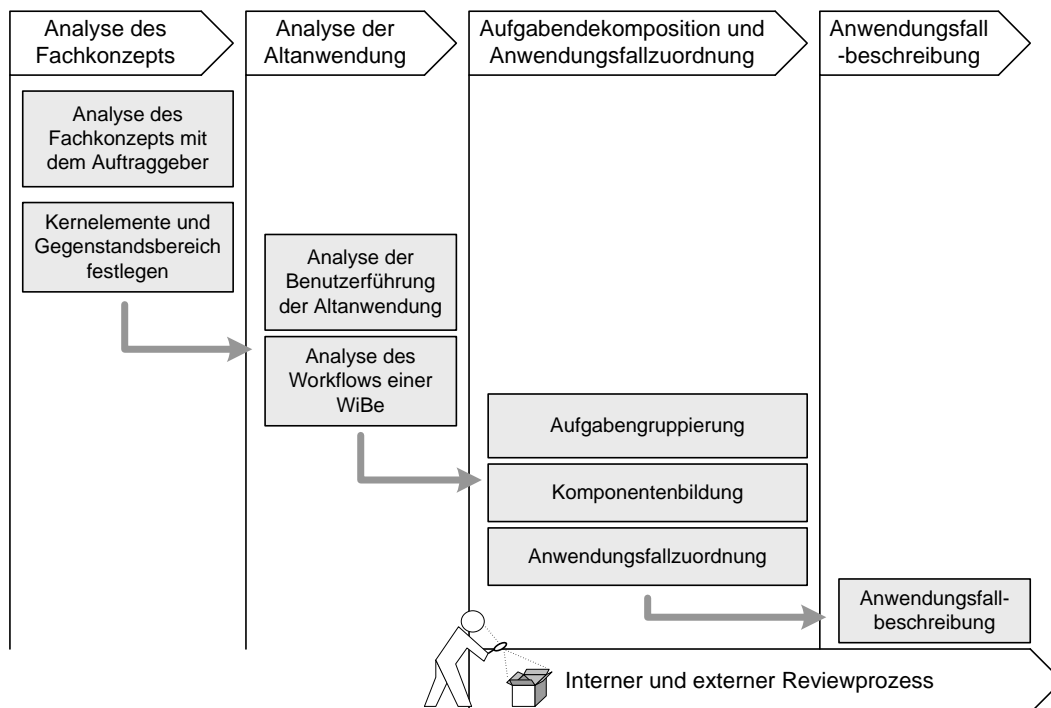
Analyse des Fachkonzepts

Analyse der Altanwendung

Aufgabendekomposition und Anwendungsfallzuordnung

Anwendungsfall -beschreibung

Analyse des Fachkonzepts mit dem Auftraggeber

Kernelemente und Gegenstandsbereich festlegen

Analyse der Benutzerführung der Altanwendung

Analyse des Workflows einer WiBe

Aufgabengruppierung

Komponentenbildung

Anwendungsfallzuordnung

Anwendungsfall-beschreibung

Interner und externer Reviewprozess